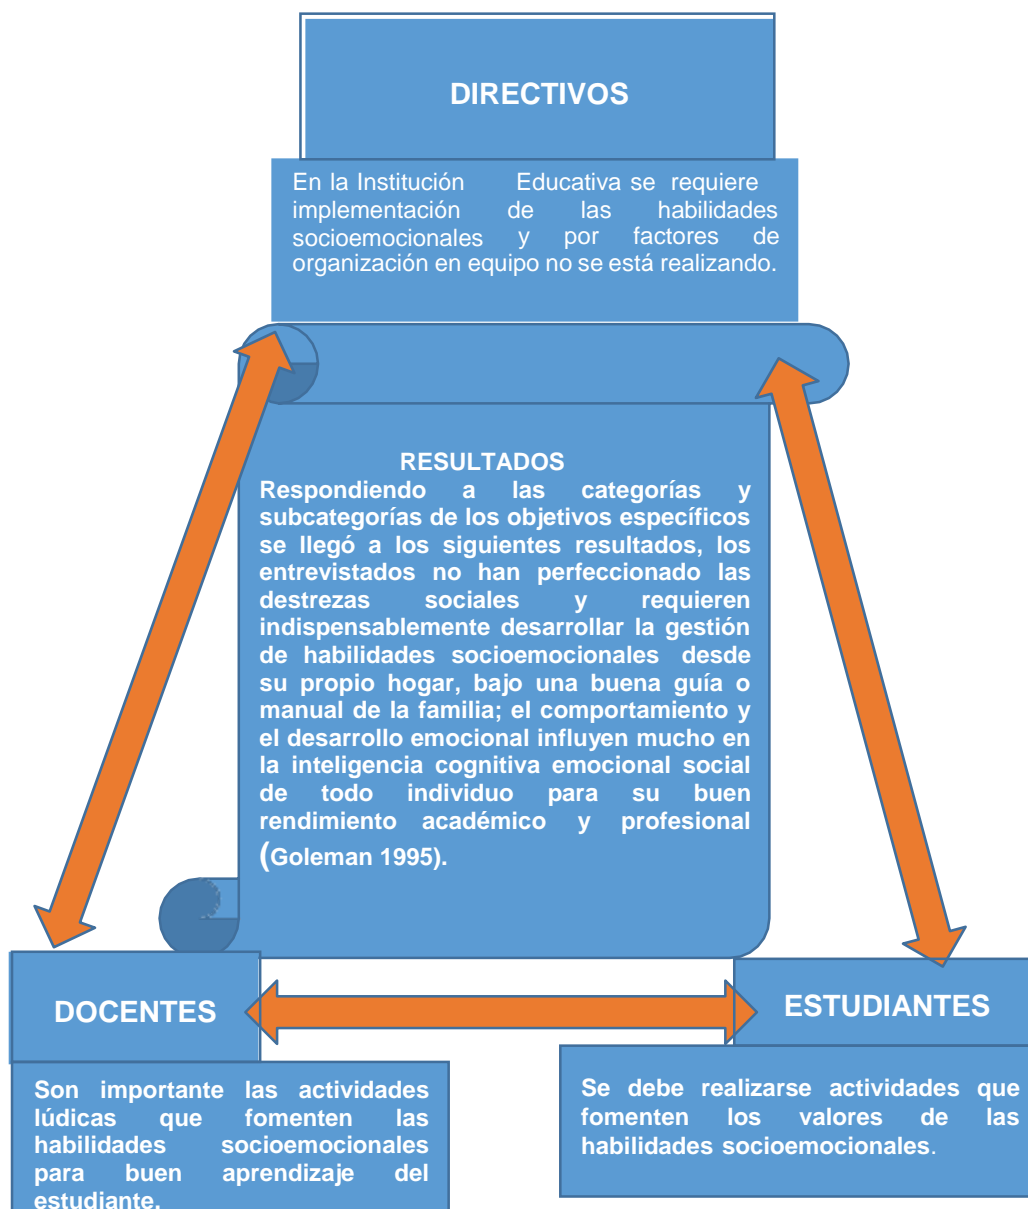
DIRECTIVOS

En la Institución Educativa se requiere implementación de las habilidades socioemocionales y por factores de organización en equipo no se está realizando.

RESULTADOS

Respondiendo a las categorías y subcategorías de los objetivos específicos se llegó a los siguientes resultados, los entrevistados no han perfeccionado las destrezas sociales y requieren indispensablemente desarrollar la gestión de habilidades socioemocionales desde su propio hogar, bajo una buena guía o manual de la familia; el comportamiento y el desarrollo emocional influyen mucho en la inteligencia cognitiva emocional social de todo individuo para su buen rendimiento académico y profesional (Goleman 1995).

DOCENTES

ESTUDIANTES

Son importante las actividades lúdicas que fomenten las habilidades socioemocionales para buen aprendizaje del estudiante.

Se debe realizarse actividades que fomenten los valores de las habilidades socioemocionales.